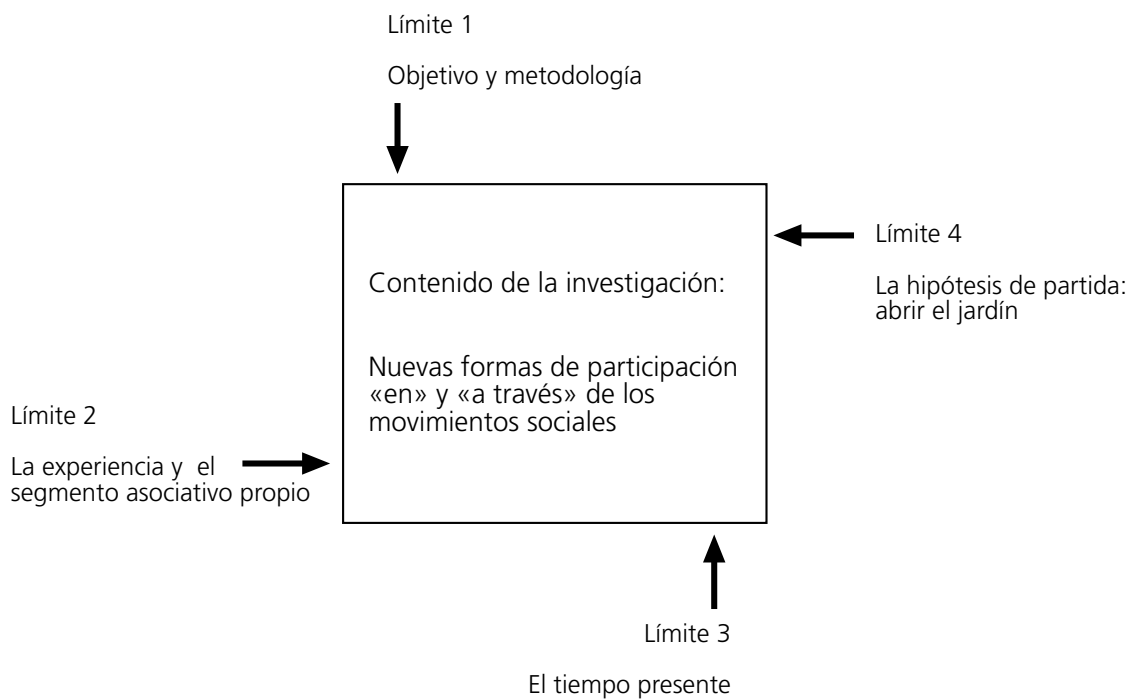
Límite 1

Objetivo y metodología

Límite 4

La hipótesis de partida: abrir el jardín

Contenido de la investigación:

Nuevas formas de participación «en» y «a través» de los movimientos sociales

Límite 2

La experiencia y el segmento asociativo propio

Límite 3

El tiempo presente